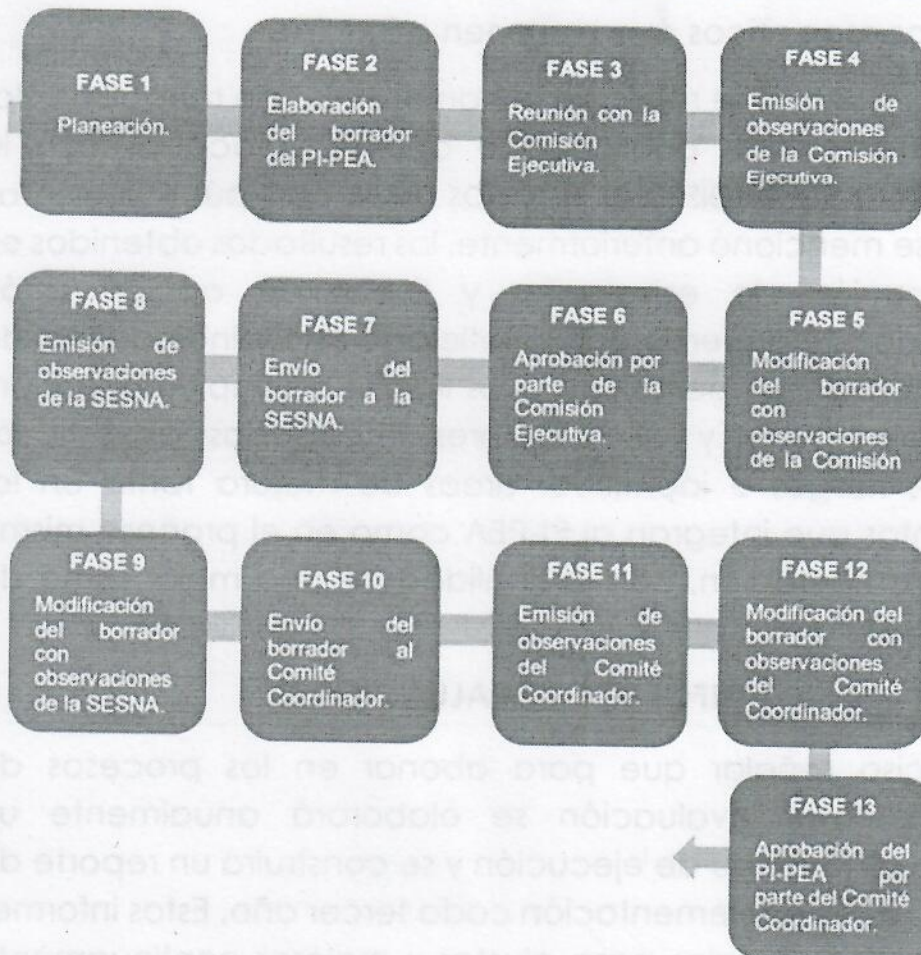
FASE 1
Planeación.

FASE 2
Elaboración del borrador del PI-PEA.

FASE 3
Reunión con la Comisión Ejecutiva.

FASE 4
Emisión de observaciones de la Comisión Ejecutiva.

FASE 5
Modificación del borrador con observaciones de la Comisión

FASE 6
Aprobación por parte de la Comisión Ejecutiva.

FASE 7
Envío del borrador a la SESNA.

FASE 8
Emisión de observaciones de la SESNA.

FASE 9
Modificación del borrador con observaciones de la SESNA.

FASE 10
Envío del borrador al Comité Coordinador.

FASE 11
Emisión de observaciones del Comité Coordinador.

FASE 12
Modificación del borrador con observaciones del Comité Coordinador.

FASE 13
Aprobación del PI-PEA por parte del Comité Coordinador.